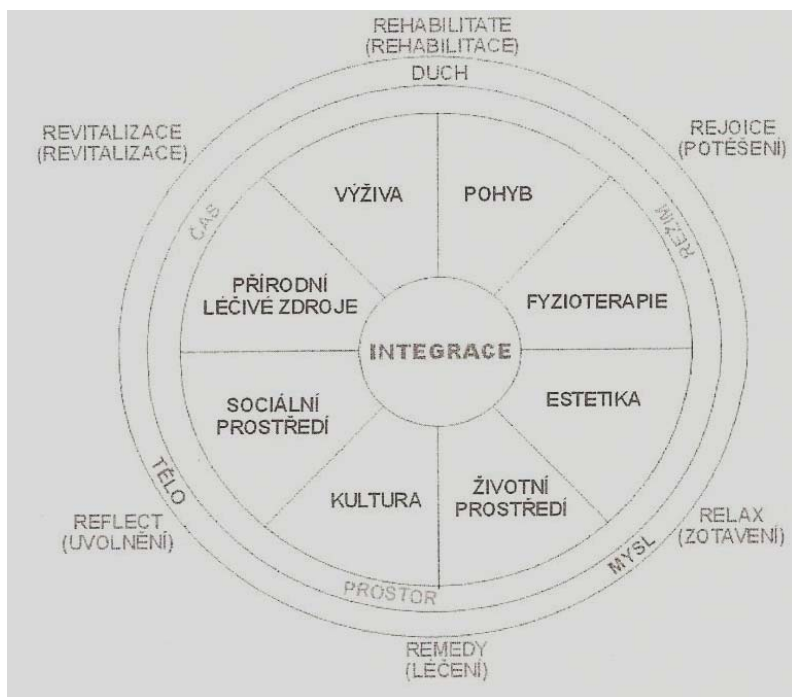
REHABILITATE
(REHABILITACE)

DUCH

REVITALIZACE
(REVITALIZACE)

REJOICE
(POTĚŠENÍ)

ČAS

REŽIM

VÝŽIVA

POHYB

PŘÍRODNÍ
LÉČIVÉ ZDROJE

FYZIOTERAPIE

INTEGRACE

SOCIÁLNÍ
PROSTŘEDÍ

ESTETIKA

KULTURA

ŽIVOTNÍ
PROSTŘEDÍ

TĚLO

MYSL

PROSTOR

REFLECT
(UVOLNĚNÍ)

RELAX
(ZOTAVENÍ)

REMEDY
(LÉČENÍ)